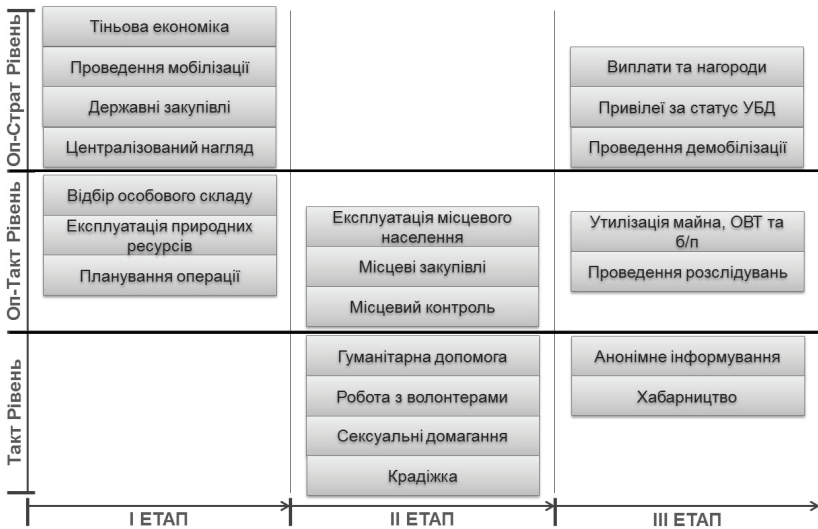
Оп-Страт Рівень

Тіньова економіка

Проведення мобілізації

Державні закупівлі

Централізований нагляд

Виплати та нагороди

Привілеї за статус УБД

Проведення демобілізації

Оп-Такт Рівень

Відбір особового складу

Експлуатація природних ресурсів

Планування операції

Експлуатація місцевого населення

Місцеві закупівлі

Місцевий контроль

Утилізація майна, ОВТ та б/п

Проведення розслідувань

Такт Рівень

Гуманітарна допомога

Робота з волонтерами

Сексуальні домагання

Крадіжка

Анонімне інформування

Хабарництво

I ЕТАП

II ЕТАП

III ЕТАП